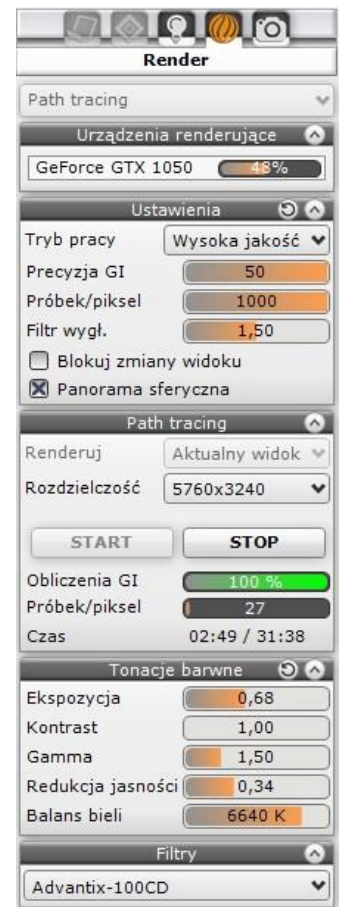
Render

Path tracing

Urządzenia renderujące

GeForce GTX 1050 48%

Ustawienia

Tryb pracy Wysoka jakość

Precyzja GI 50

Próbek/piksel 1000

Filtr wygł. 1,50

Blokuj zmiany widoku

Panorama sferyczna

Path tracing

Renderuj Aktualny widok

Rozdzielczość 5760x3240

START STOP

Obliczenia GI 100 %

Próbek/piksel 27

Czas 02:49 / 31:38

Tonacje barwne

Ekspozycja 0,68

Kontrast 1,00

Gamma 1,50

Redukcja jasności 0,34

Balans bieli 6640 K

Filtry

Advantix-100CD